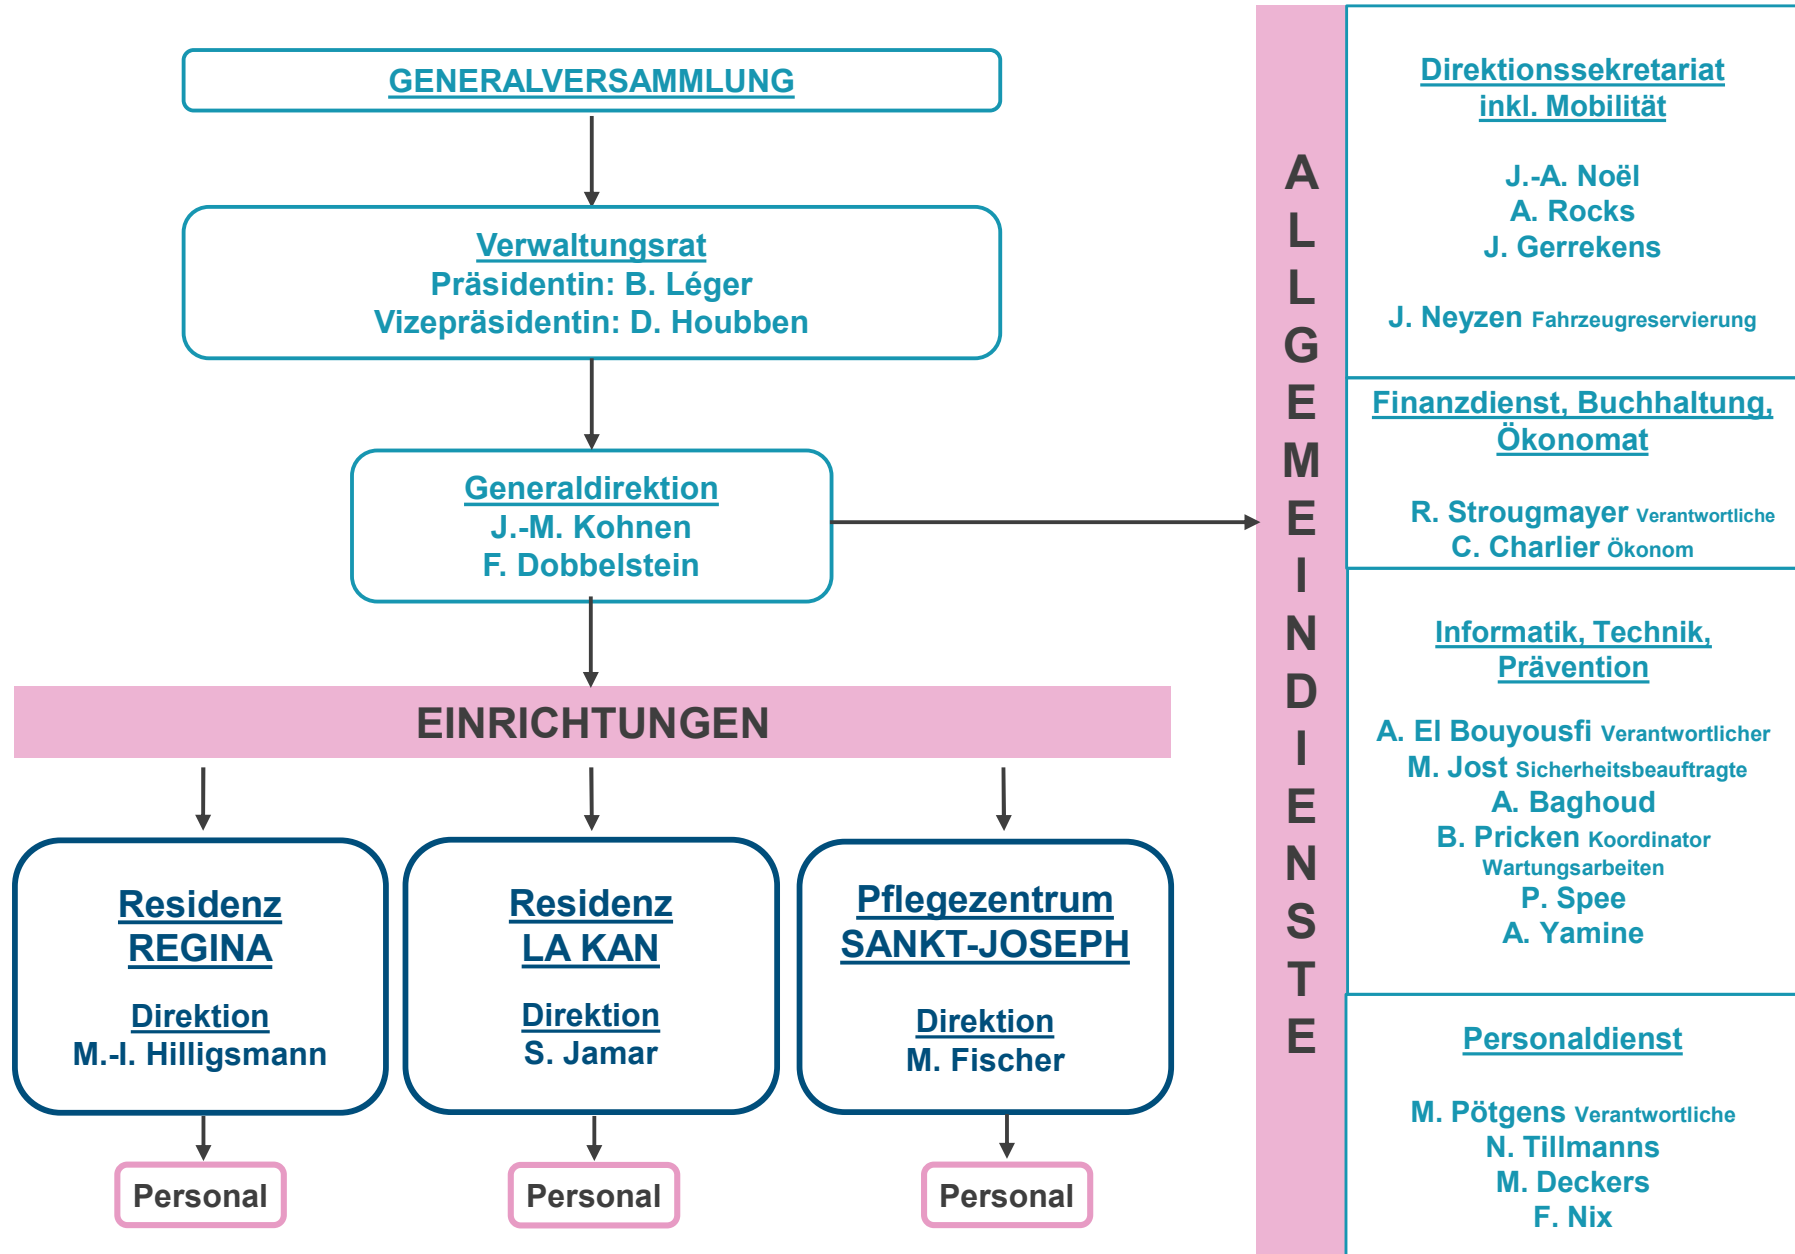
GENERALVERSAMMLUNG

Verwaltungsrat
Präsidentin: B. Léger
Vizepräsidentin: D. Houbben

Generaldirektion
J.-M. Kohnen
F. Dobbelstein

EINRICHTUNGEN

Residenz REGINA
Direktion
M.-I. Hilligsmann

Personal

Residenz LA KAN
Direktion
S. Jamar

Personal

Pflegezentrum SANKT-JOSEPH
Direktion
M. Fischer

Personal

ALLGEMEINDIENSTE

Direktionssekretariat inkl. Mobilität

J.-A. Noël
A. Rocks
J. Gerrekens

J. Neyzen Fahrzeugreservierung

Finanzdienst, Buchhaltung, Ökonomat

R. Strougmayer Verantwortliche
C. Charlier Ökonom

Informatik, Technik, Prävention

A. El Bouyousfi Verantwortlicher
M. Jost Sicherheitsbeauftragte
A. Baghoud
B. Pricken Koordinator Wartungsarbeiten
P. Spee
A. Yamine

Personaldienst

M. Pötgens Verantwortliche
N. Tillmanns
M. Deckers
F. Nix